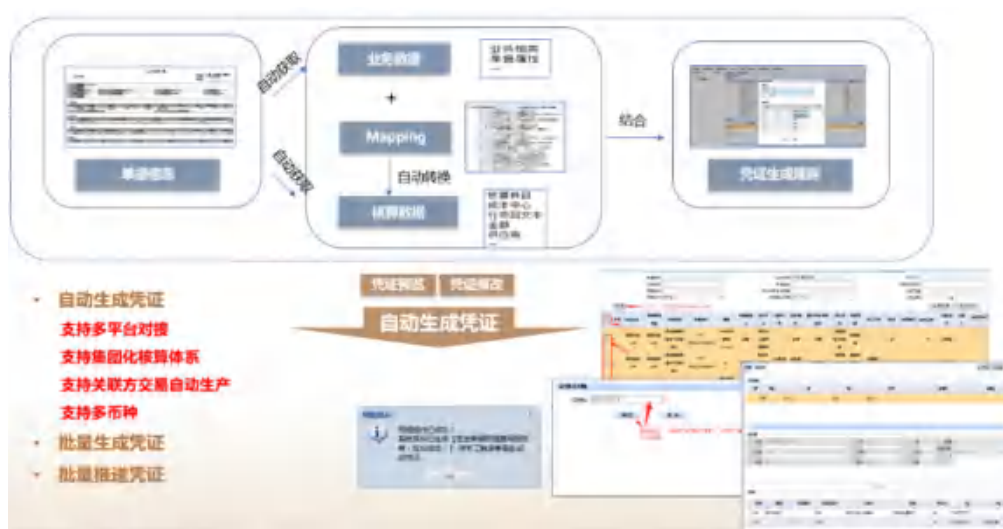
单据信息

自动获取

自动获取

业务数据

+

Mapping

自动转换

核算数据

业务维度
金额维度
...

核算科目
成本中心
行项目文本
金额
币别
...

结合

凭证生成规则

凭证预览

凭证修改

自动生成凭证

• 自动生成凭证

支持多平台对接

支持集团化核算体系

支持关联方交易自动生产

支持多币种

• 批量生成凭证

• 批量推送凭证